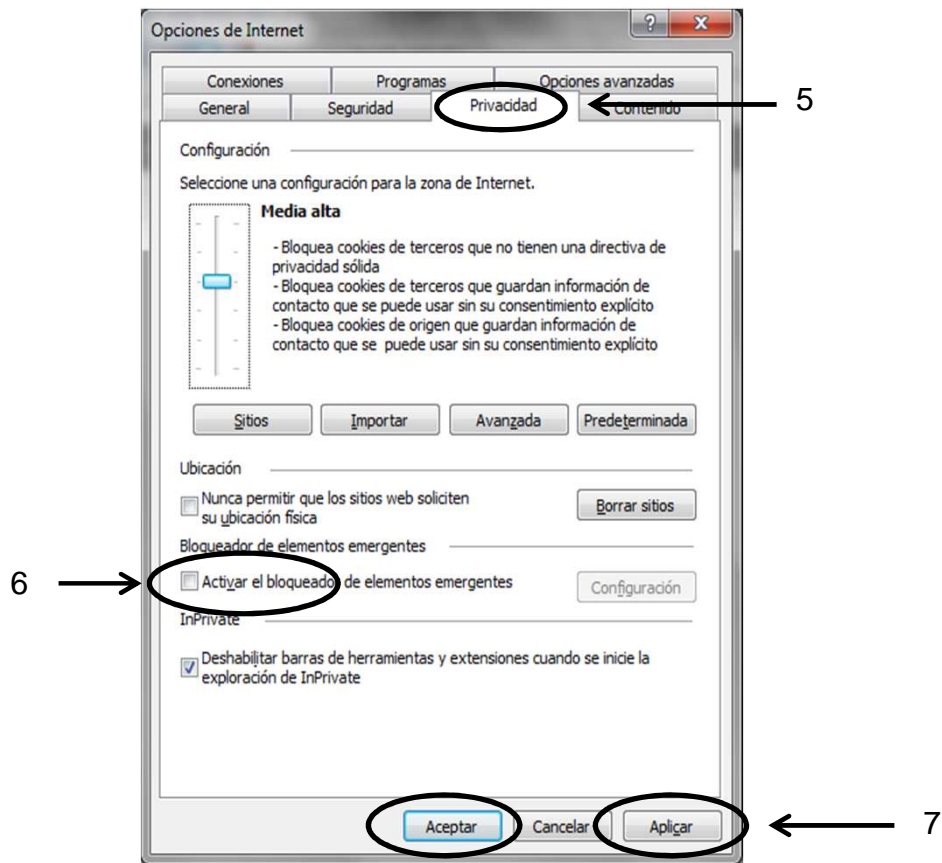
Opciones de Internet

?

x

Conexiones

Programas

Opciones avanzadas

General

Seguridad

Privacidad

Contenido

5

Configuración

Seleccione una configuración para la zona de Internet.

Media alta

- Bloquea cookies de terceros que no tienen una directiva de privacidad sólida
- Bloquea cookies de terceros que guardan información de contacto que se puede usar sin su consentimiento explícito
- Bloquea cookies de origen que guardan información de contacto que se puede usar sin su consentimiento explícito

Sitios

Importar

Avanzada

Predeterminada

Ubicación

Nunca permitir que los sitios web soliciten su ubicación física

Borrar sitios

Bloqueador de elementos emergentes

6

Activar el bloqueador de elementos emergentes

Configuración

InPrivate

Deshabilitar barras de herramientas y extensiones cuando se inicie la exploración de InPrivate

Aceptar

Cancelar

Aplicar

7